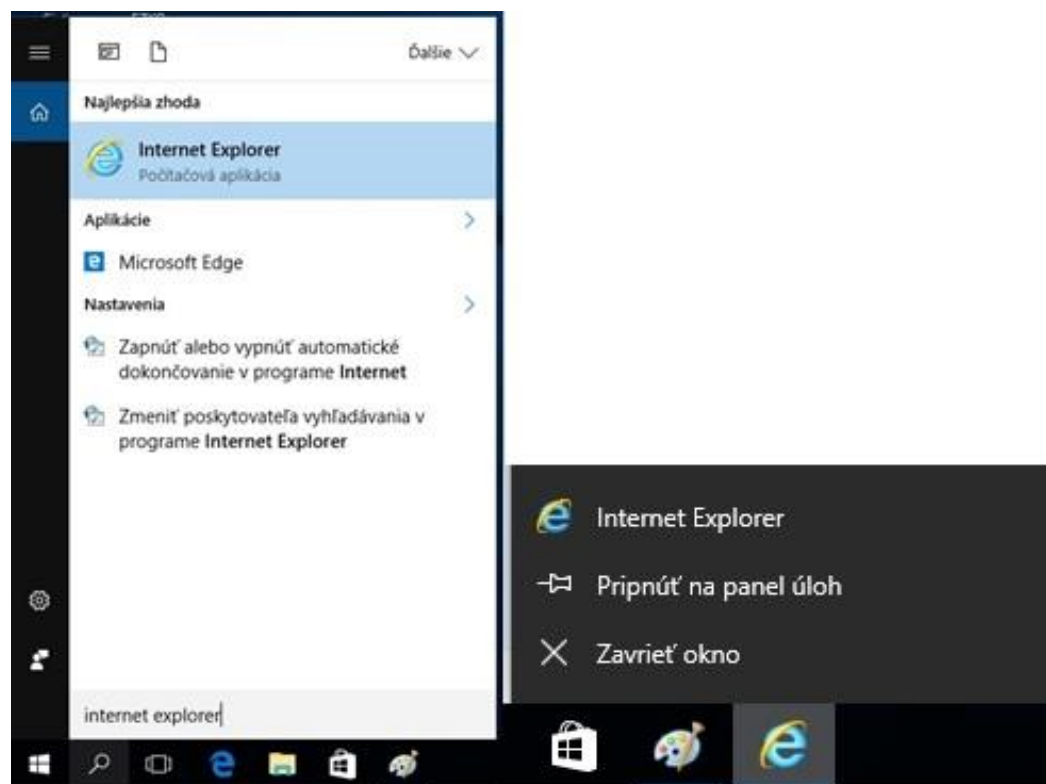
Ďalšie

Najlepšia zhoda

Internet Explorer
Počítačová aplikácia

Aplikácie

Microsoft Edge

Nastavenia

Zapnúť alebo vypnúť automatické dokončovanie v programe Internet

Zmeniť poskytovateľa vyhľadávania v programe Internet Explorer

internet explorer

Internet Explorer

Pripnúť na panel úloh

Zavrieť okno